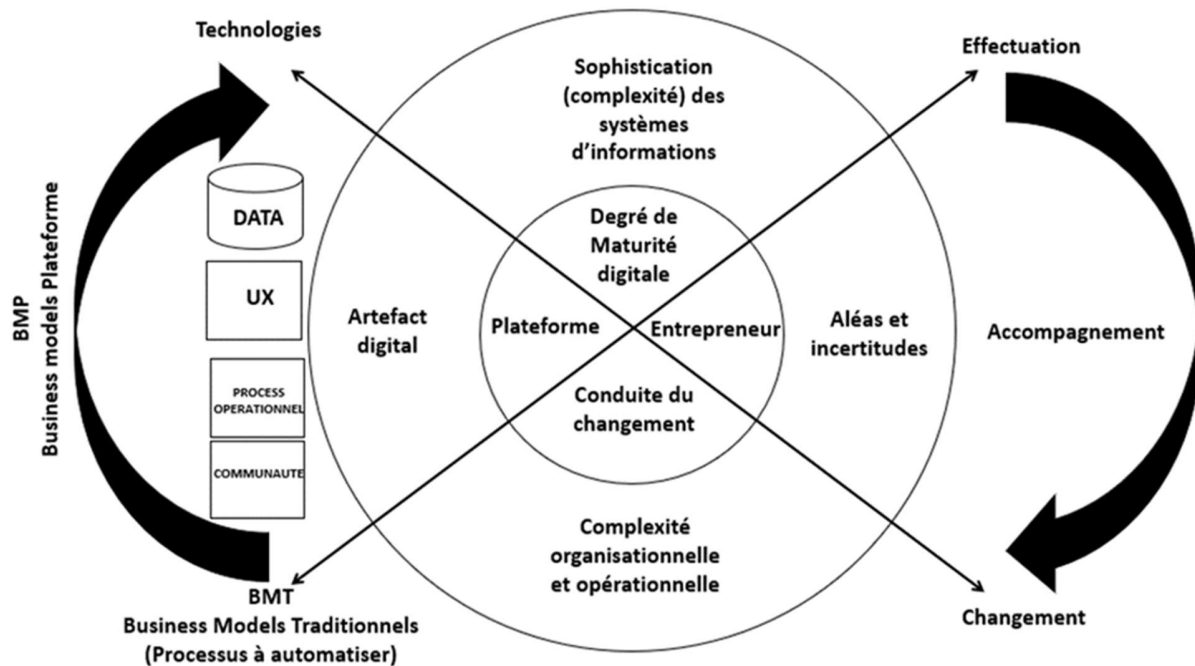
Technologies

Effectuation

Sophistication (complexité) des systèmes d'informations

BMP
Business models Plateforme

DATA

UX

PROCESS OPERATIONNEL

COMMUNAUTE

Degré de Maturité digitale

Artefact digital

Plateforme

Entrepreneur

Aléas et incertitudes

Accompagnement

Conduite du changement

Complexité organisationnelle et opérationnelle

BMT
Business Models Traditionnels
(Processus à automatiser)

Changement